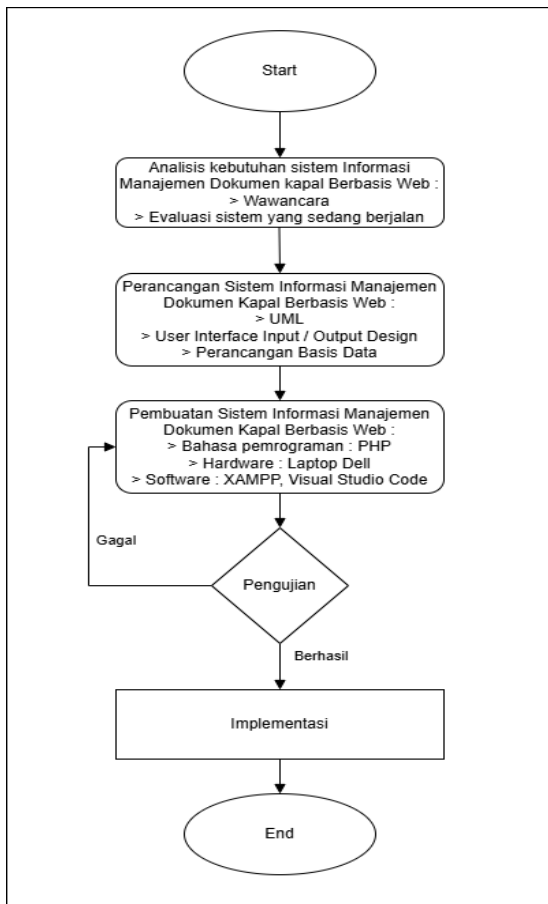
Start

Analisis kebutuhan sistem Informasi Manajemen Dokumen kapal Berbasis Web :
> Wawancara
> Evaluasi sistem yang sedang berjalan

Perancangan Sistem Informasi Manajemen Dokumen Kapal Berbasis Web :
> UML
> User Interface Input / Output Design
> Perancangan Basis Data

Pembuatan Sistem Informasi Manajemen Dokumen Kapal Berbasis Web :
> Bahasa pemrograman : PHP
> Hardware : Laptop Dell
> Software : XAMPP, Visual Studio Code

Gagal

Pengujian

Berhasil

Implementasi

End